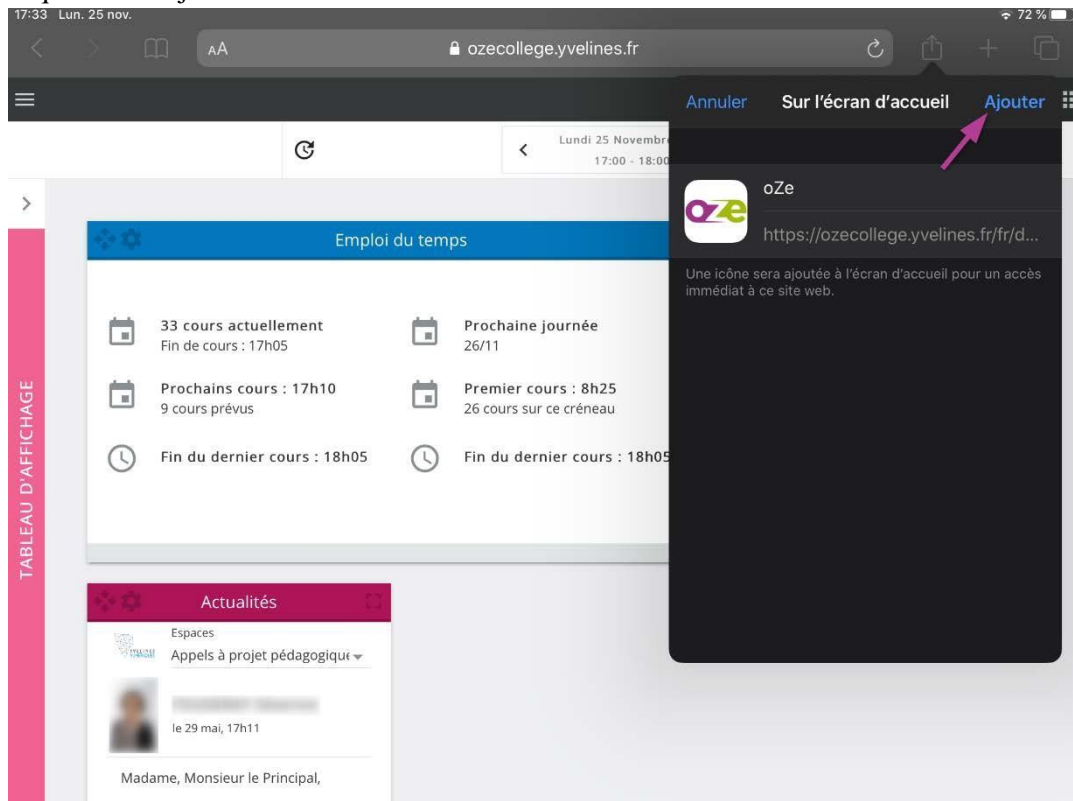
17:33 Lun. 25 nov.

72 %

AA

ozecollege.yvelines.fr

Annuler

Sur l'écran d'accueil

Ajouter

Lundi 25 Novembr

17:00 - 18:00

oZe

https://ozecollege.yvelines.fr/fr/d...

Une icône sera ajoutée à l'écran d'accueil pour un accès immédiat à ce site web.

TABLEAU D'AFFICHAGE

Emploi du temps

33 cours actuellement
Fin de cours : 17h05

Prochaine journée
26/11

Prochains cours : 17h10
9 cours prévus

Premier cours : 8h25
26 cours sur ce créneau

Fin du dernier cours : 18h05

Fin du dernier cours : 18h05

Actualités

Espaces
Appels à projet pédagogique

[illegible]

le 29 mai, 17h11

Madame, Monsieur le Principal,